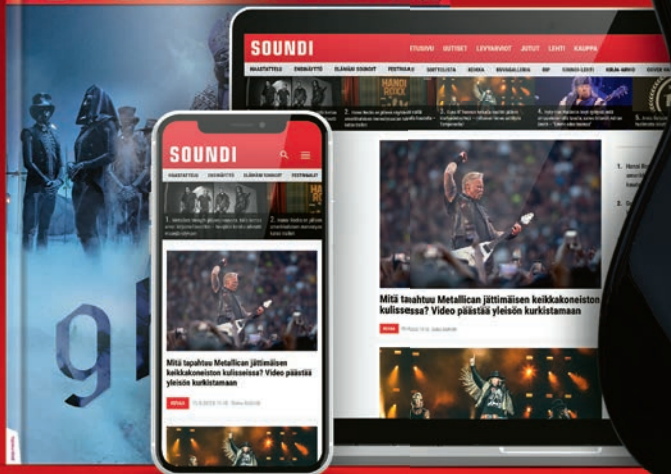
SOUNDI

ETUSIVU UUTISET LEVYARVIOT JUTUT LEHTI KAUPPA

HAASTATTELU ENSIKÄYTTÖ ELÄMÄNI SOUNDIT FESTIVAALI

Mitä tapahtuu Metallican jättimäisen keikkakoneiston kulisseissa? Video päästää yleisön kurkistamaan

SOUNDI

HAASTATTELU ENSIKÄYTTÖ ELÄMÄNI SOUNDIT FESTIVAALI

Mitä tapahtuu Metallican jättimäisen keikkakoneiston kulisseissa? Video päästää yleisön kurkistamaan

UUTISET

gl